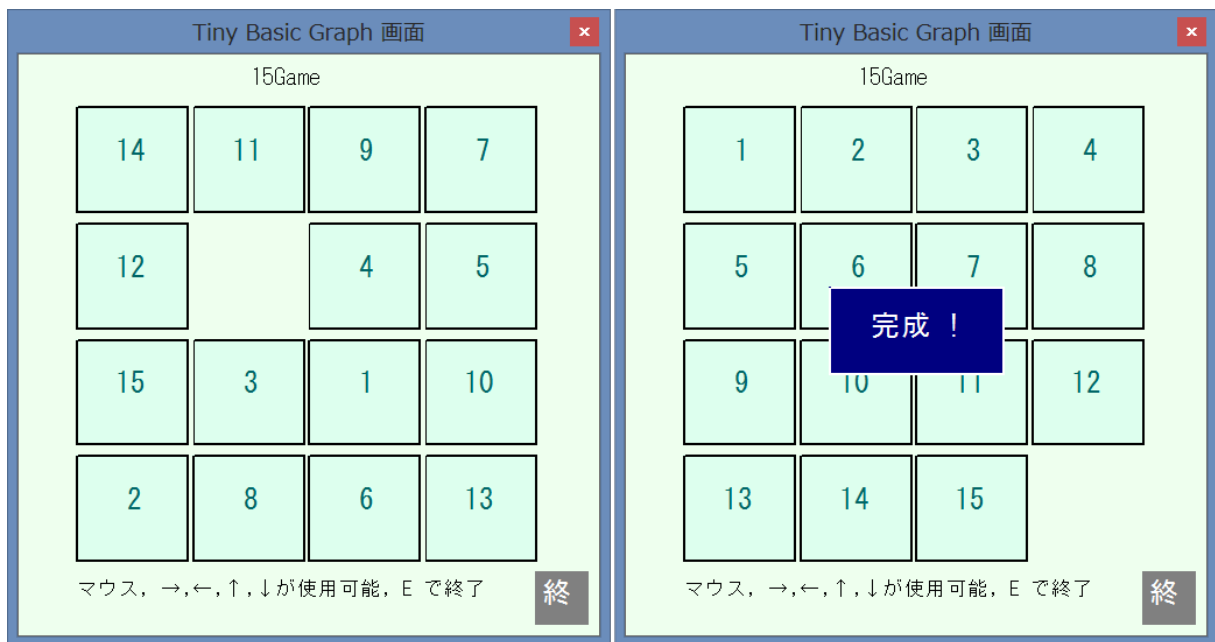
Tiny Basic Graph 画面 ×

15Game

| 14 | 11 | 9 | 7 |
|---|---|---|---|
| 12 | | 4 | 5 |
| 15 | 3 | 1 | 10 |
| 2 | 8 | 6 | 13 |

マウス，→,←,↑,↓が使用可能，E で終了

終

Tiny Basic Graph 画面 ×

15Game

| 1 | 2 | 3 | 4 |
|---|---|---|---|
| 5 | 6 | 7 | 8 |
| 9 | 10 | 11 | 12 |
| 13 | 14 | 15 | |

完成 ！

マウス，→,←,↑,↓が使用可能，E で終了

終